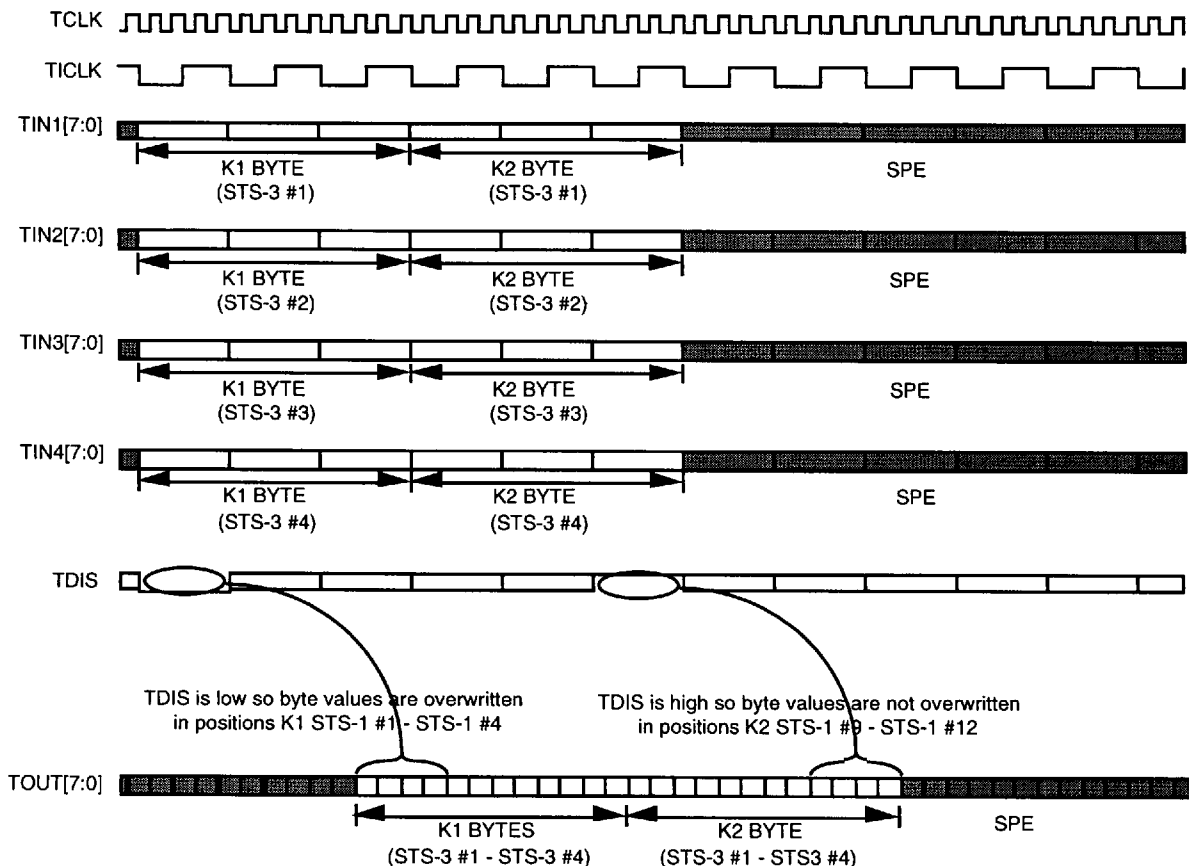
TCLK

TICLK

TIN1[7:0]

K1 BYTE (STS-3 #1)

K2 BYTE (STS-3 #1)

SPE

TIN2[7:0]

K1 BYTE (STS-3 #2)

K2 BYTE (STS-3 #2)

SPE

TIN3[7:0]

K1 BYTE (STS-3 #3)

K2 BYTE (STS-3 #3)

SPE

TIN4[7:0]

K1 BYTE (STS-3 #4)

K2 BYTE (STS-3 #4)

SPE

TDIS

TDIS is low so byte values are overwritten in positions K1 STS-1 #1 - STS-1 #4

TDIS is high so byte values are not overwritten in positions K2 STS-1 #9 - STS-1 #12

TOUT[7:0]

K1 BYTES (STS-3 #1 - STS-3 #4)

K2 BYTE (STS-3 #1 - STS3 #4)

SPE